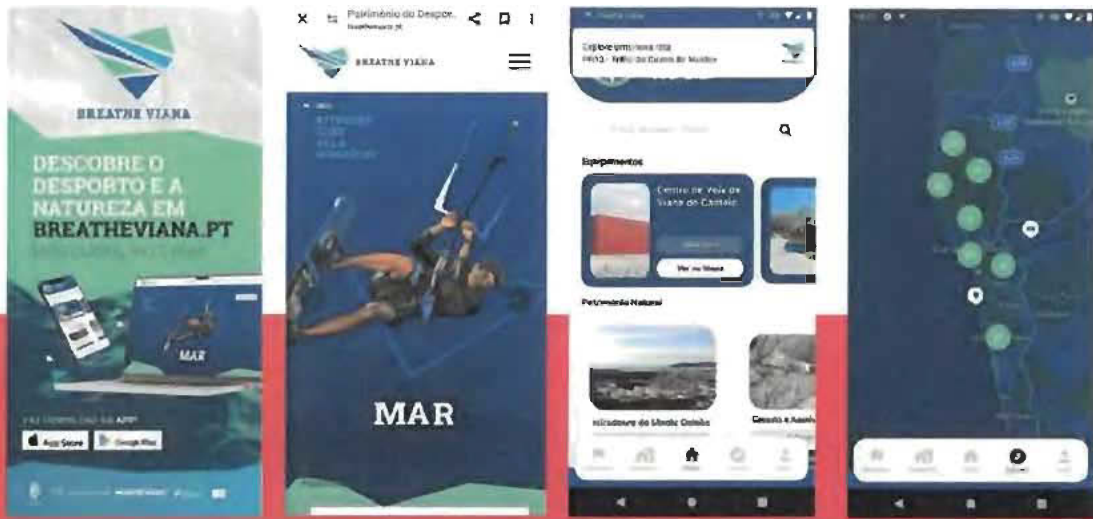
BREATHE VIANA

DESCOBRE O DESPORTO E A NATUREZA EM BREATHEVIANA.PT

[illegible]

MAR

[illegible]

App Store

Google Play

Património do Despor...

breatheviana.pt

BREATHE VIANA

MAR

Explore uma nova rota

PR13 - Trilho do Castelo de Neiva

Equipamentos

Centro de Mar de Viana do Castelo

Ver no Mapa

Património Natural

Miradouro do Monte Galeão

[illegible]